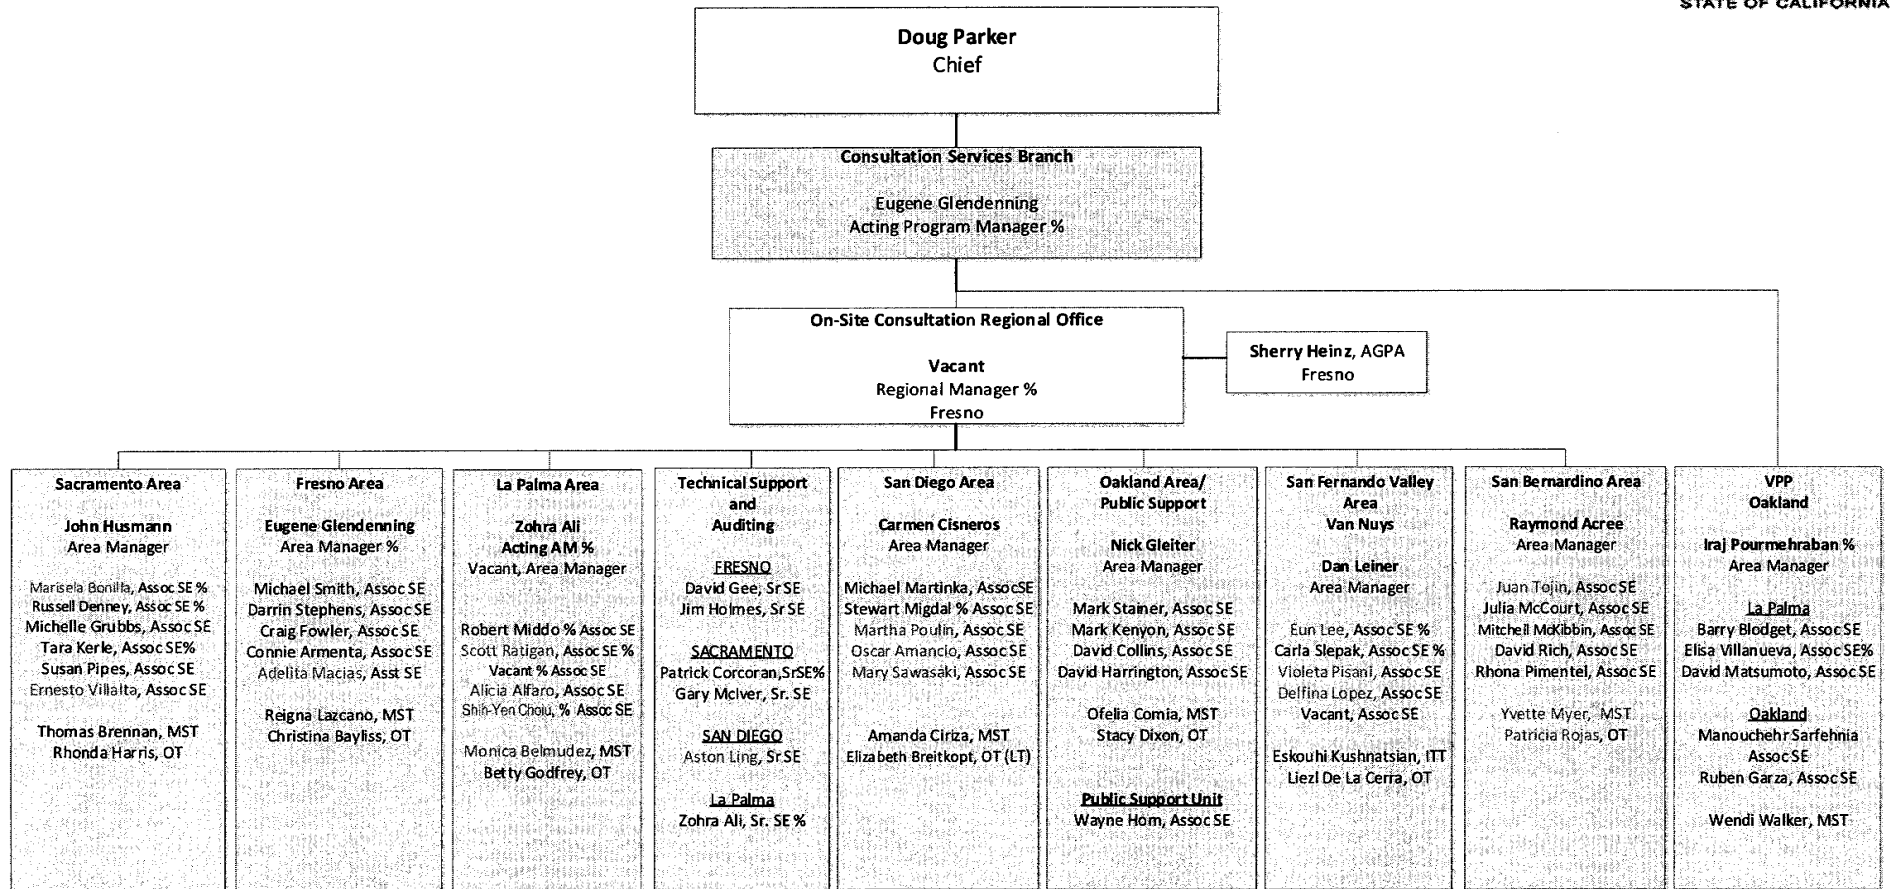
STATE OF CALIFORNIA

Doug Parker
Chief

Consultation Services Branch

Eugene Glendenning
Acting Program Manager %

On-Site Consultation Regional Office

Vacant
Regional Manager %
Fresno

Sherry Heinz, AGPA
Fresno

Sacramento Area

John Husmann
Area Manager

Marisela Bonilla, Assoc SE %
Russell Denney, Assoc SE %
Michelle Grubbs, Assoc SE
Tara Kerle, Assoc SE%
Susan Pipes, Assoc SE
Ernesto Villalta, Assoc SE

Thomas Brennan, MST
Rhonda Harris, OT

Fresno Area

Eugene Glendenning
Area Manager %

Michael Smith, Assoc SE
Darrin Stephens, Assoc SE
Craig Fowler, Assoc SE
Connie Armenta, Assoc SE
Adelita Macias, Asst SE

Reigna Lazcano, MST
Christina Bayliss, OT

La Palma Area

Zohra Ali
Acting AM %
Vacant, Area Manager

Robert Middo % Assoc SE
Scott Ratigan, Assoc SE %
Vacant % Assoc SE
Alicia Alfaro, Assoc SE
Shih-Yen Choiu, % Assoc SE

Monica Belmudez, MST
Betty Godfrey, OT

Technical Support and Auditing

FRESNO
David Gee, Sr SE
Jim Holmes, Sr SE

SACRAMENTO
Patrick Corcoran,SrSE%
Gary McIver, Sr. SE

SAN DIEGO
Aston Ling, Sr SE

La Palma
Zohra Ali, Sr. SE %

San Diego Area

Carmen Cisneros
Area Manager

Michael Martinka, AssocSE
Stewart Migdal % Assoc SE
Martha Poulin, Assoc SE
Oscar Amancio, Assoc SE
Mary Sawasaki, Assoc SE

Amanda Ciriza, MST
Elizabeth Breitkopt, OT (LT)

Oakland Area/ Public Support

Nick Gleiter
Area Manager

Mark Stainer, Assoc SE
Mark Kenyon, Assoc SE
David Collins, Assoc SE
David Harrington, Assoc SE

Ofelia Comia, MST
Stacy Dixon, OT

Public Support Unit
Wayne Hom, Assoc SE

San Fernando Valley Area
Van Nuys

Dan Leiner
Area Manager

Eun Lee, Assoc SE %
Carla Slepak, Assoc SE %
Violeta Pisani, Assoc SE
Delfina Lopez, Assoc SE
Vacant, Assoc SE

Eskouhi Kushnatsian, ITT
Liezl De La Cerra, OT

San Bernardino Area

Raymond Acree
Area Manager

Juan Tojin, Assoc SE
Julia McCourt, Assoc SE
Mitchell McKibbin, Assoc SE
David Rich, Assoc SE
Rhona Pimentel, Assoc SE

Yvette Myer, MST
Patricia Rojas, OT

VPP
Oakland

Iraj Pourmehraban %
Area Manager

La Palma
Barry Blodget, Assoc SE
Elisa Villanueva, Assoc SE%
David Matsumoto, Assoc SE

Oakland
Manouchehr Sarfehnia Assoc SE
Ruben Garza, Assoc SE

Wendi Walker, MST